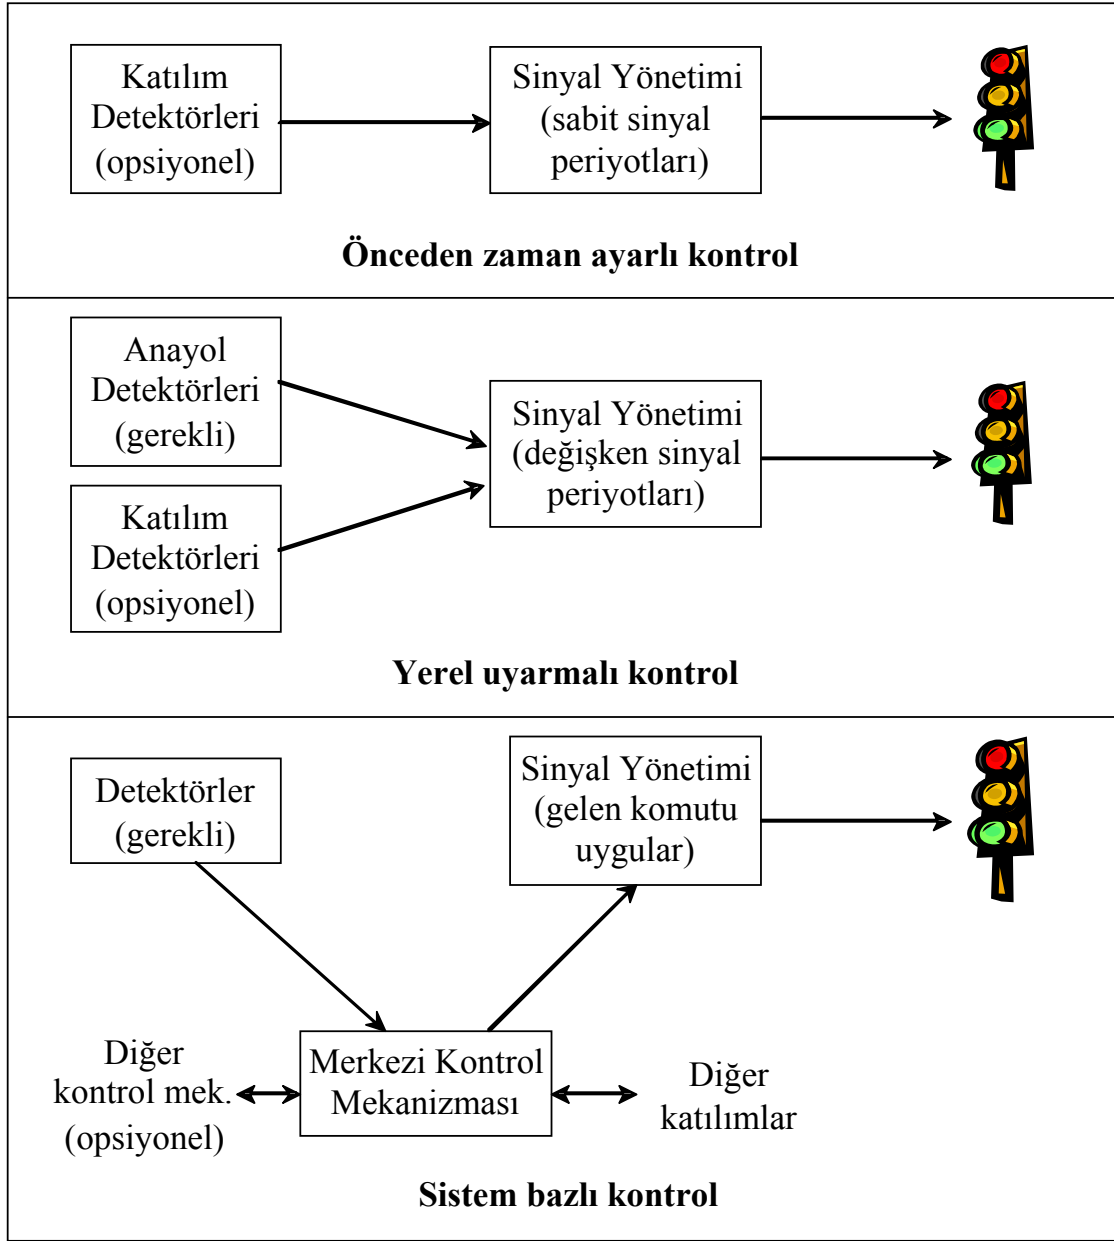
Katılım Detektörleri (opsiyonel)

Sinyal Yönetimi (sabit sinyal periyotları)

Önceden zaman ayarlı kontrol

Anayol Detektörleri (gerekli)

Katılım Detektörleri (opsiyonel)

Sinyal Yönetimi (değişken sinyal periyotları)

Yerel uyarmalı kontrol

Detektörler (gerekli)

Sinyal Yönetimi (gelen komutu uygular)

Diğer kontrol mek. (opsiyonel)

Merkezi Kontrol Mekanizması

Diğer katılımlar

Sistem bazlı kontrol